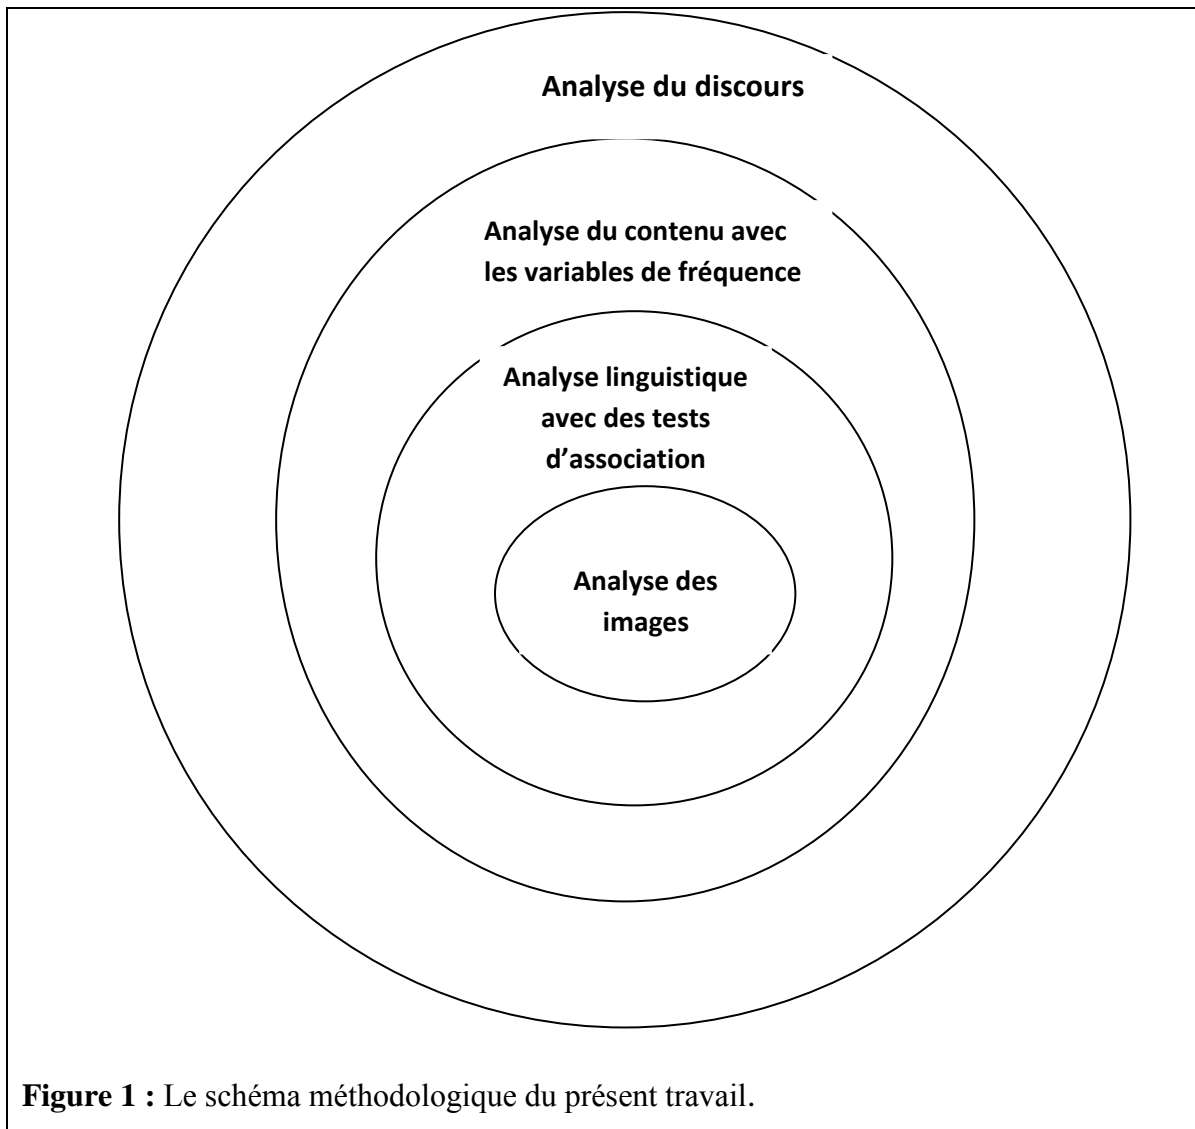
Analyse du discours

Analyse du contenu avec les variables de fréquence

Analyse linguistique avec des tests d'association

Analyse des images

**Figure 1 :** Le schéma méthodologique du présent travail.